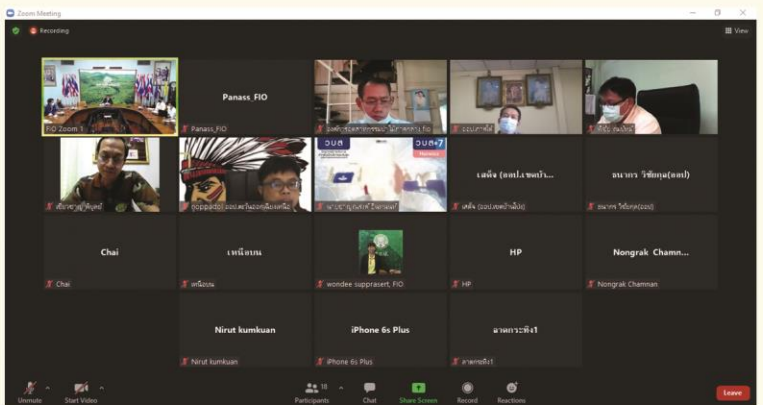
Zoom Meeting

Recording

View

FIO Zoom 1

Panass_FIO

Panass_FIO

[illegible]

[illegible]

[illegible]

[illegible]

noppadol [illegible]

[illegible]

เสดี่จ (อบป.เชต้า...

เสดี่จ (อบป.เชตบ้านโป่ง)

ธนากร วิชัยกุล(อตป)

ธนากร วิชัยกุล(อตป)

Chai

Chai

เหนือบน

เหนือบน

wondee supprasert, FIO

HP

HP

Nongrak Chamn...

Nongrak Chamman

Nirut kumkuan

Nirut kumkuan

iPhone 6s Plus

iPhone 6s Plus

ลาดกระทิง1

ลาดกระทิง1

Unmute

Start Video

18

Participants

Chat

Share Screen

Record

Reactions

Leave